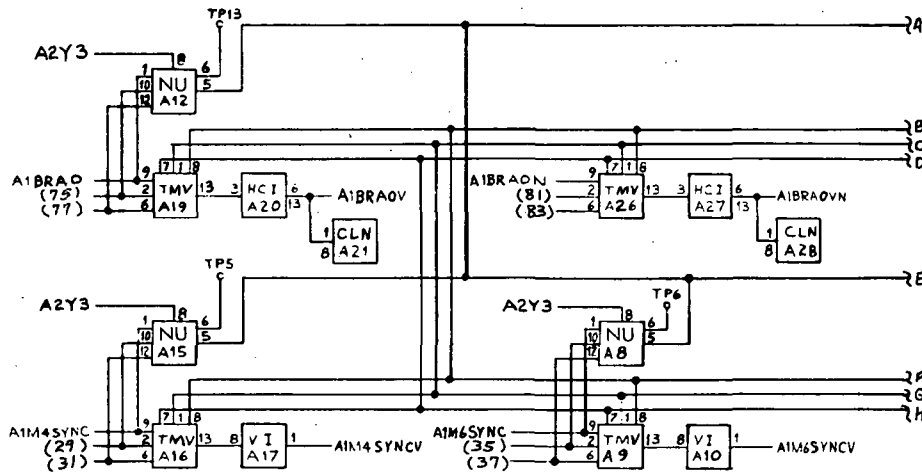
TP13
A2Y3
8
1
10
12
NU
A12
6
5
A
B
C
D
9
7
1
8
A1BRAO
(75)
(77)
2
6
TMV
A19
13
3
HCI
A20
6
13
A1BRAOV
1
8
CLN
A21
A1BRAON
(81)
(83)
9
7
1
8
2
6
TMV
A26
13
3
HCI
A27
6
13
A1BRAOVN
1
8
CLN
A28
TP5
E
A2Y3
8
1
10
12
NU
A15
6
5
A2Y3
TP6
8
1
10
12
NU
A8
6
5
F
G
H
9
7
1
8
A1M4SYNC
(29)
(31)
2
6
TMV
A16
13
8
VI
A17
1
A1M4SYNCV
A1M6SYNC
(35)
(37)
9
7
1
8
2
6
TMV
A9
13
8
VI
A10
1
A1M6SYNCV